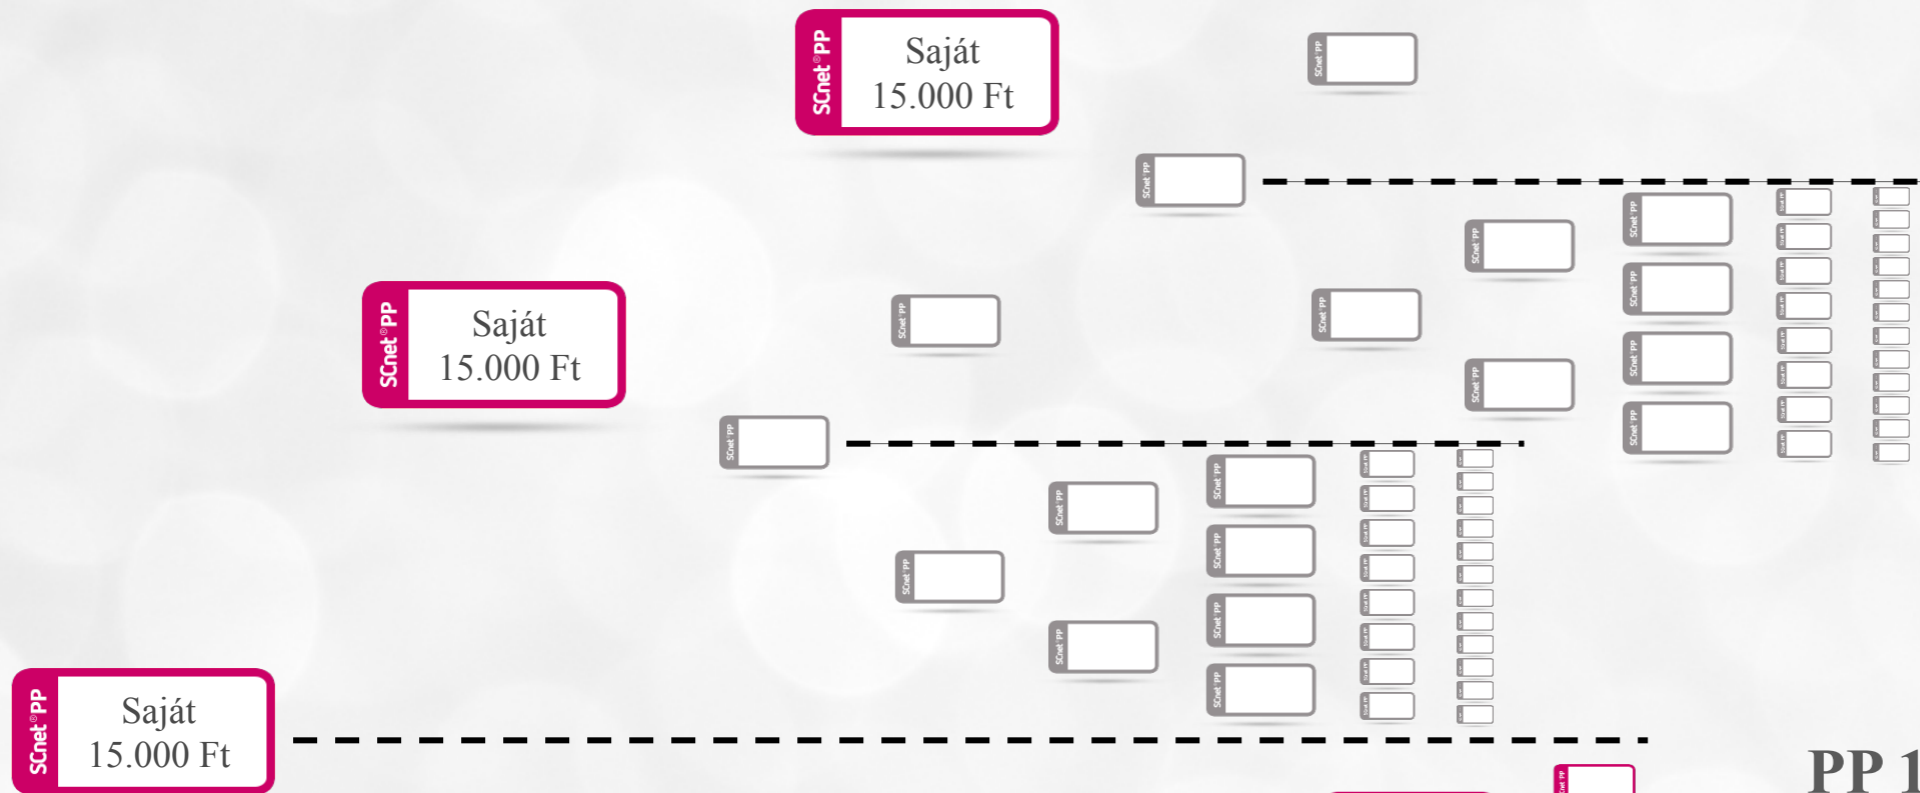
SCnet®PP
Saját
15.000 Ft

SCnet PP

SCnet PP

SCnet®PP
Saját
15.000 Ft

SCnet PP

SCnet PP

SCnet PP

SCnet PP

SCnet PP

SCnet PP

SCnet PP

SCnet PP

SCnet PP

SCnet PP

SCnet PP

SCnet PP

SCnet PP

SCnet PP

SCnet PP

SCnet®PP
Saját
15.000 Ft

PP 1